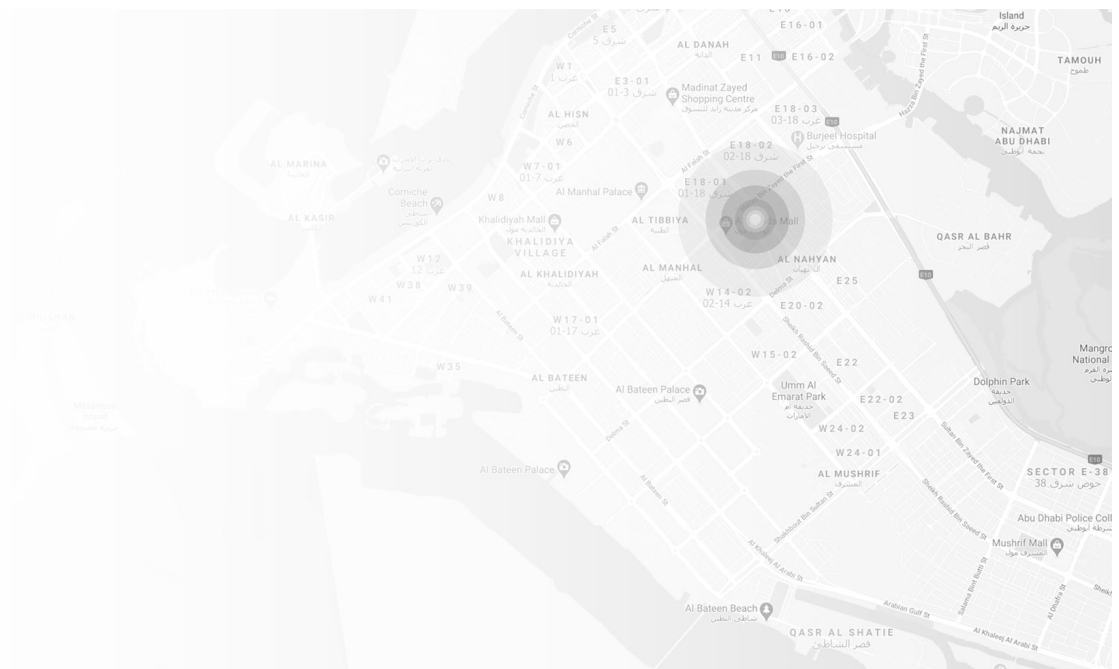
Island
جزيرة الريم
E16-01
E5
شرق 5
AL DANAH
E11
E16-02
TAMOUH
W1
غرب 1
E3-01
شرق 3-01
Madinat Zayed Shopping Centre
E18-03
غرب 18-03
AL HISN
W6
Burjeel Hospital
NAJMAT ABU DHABI
AL MARINA
W7-01
غرب 7-01
E18-02
شرق 18-02
Corniche Beach
W8
Al Manhal Palace
E18-01
شرق 18-01
AL KASIR
Khalidiyah Mall
AL TIBBIYA
Mall
QASR AL BAHR
KHALIDIYA VILLAGE
W12
غرب 12
AL MANHAL
AL NAHYAN
W38
W39
AL KHALIDIYAH
E25
W41
W14-02
غرب 14-02
E20-02
W17-01
غرب 17-01
W15-02
E22
W35
AL BATEEN
Al Bateen Palace
Umm Al Emarat Park
E22-02
Dolphin Park
E23
W24-02
W24-01
AL MUSHRIF
Al Bateen Palace
SECTOR E-38
حوض شرق 38
Abu Dhabi Police Coll
Mushrif Mall
Al Bateen Beach
QASR AL SHATIE
قصر الشاطئ
Al Khaleej Al Arabi St
Arabian Gulf St